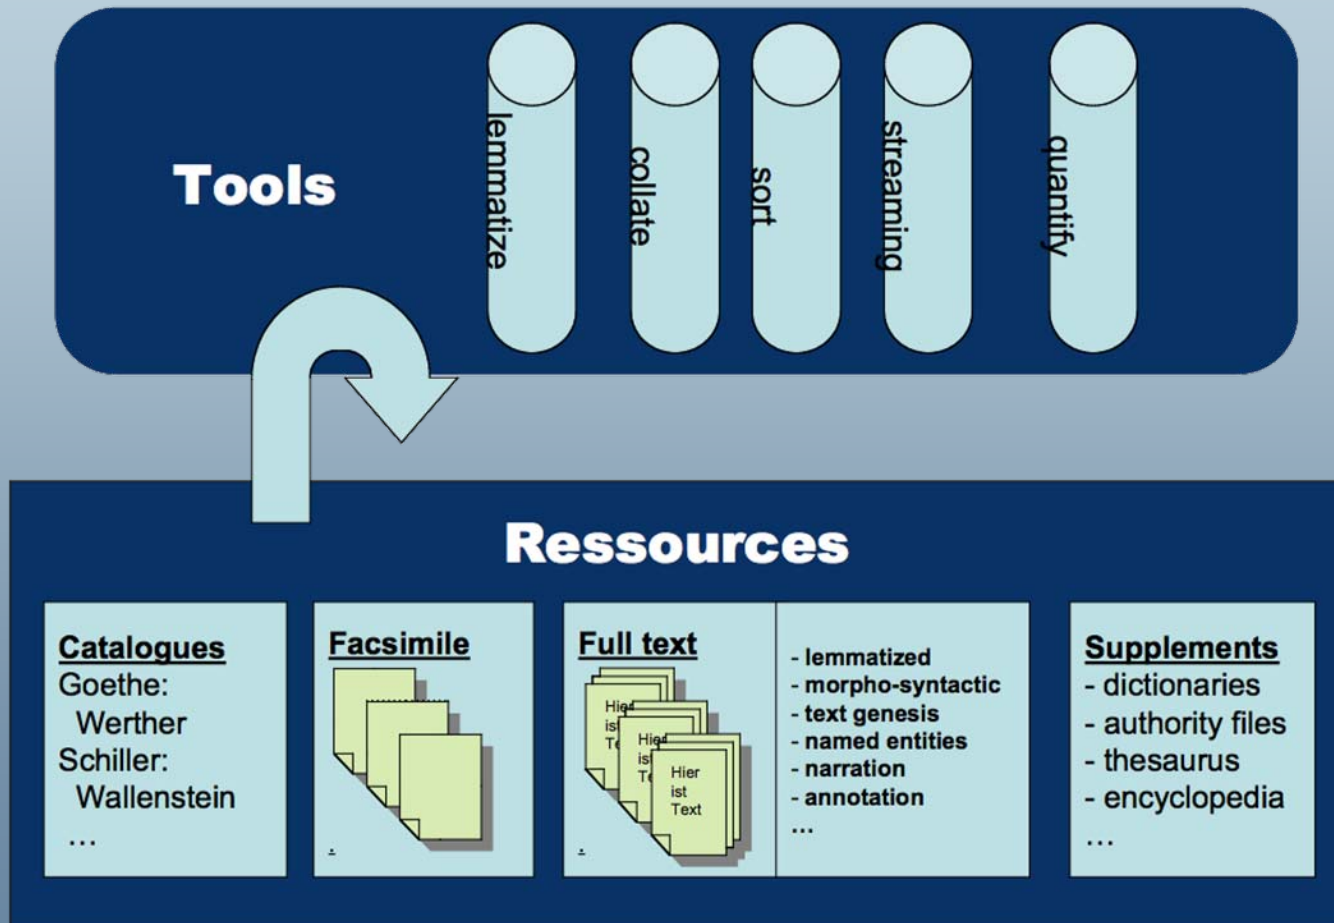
Tools

lemmatize

collate

sort

streaming

quantify

Ressources

Catalogues
Goethe:
Werther
Schiller:
Wallenstein
…

Facsimile

Full text

Hier ist Text

Hier ist Text

Hier ist Text

- lemmatized
- morpho-syntactic
- text genesis
- named entities
- narration
- annotation
…

Supplements
- dictionaries
- authority files
- thesaurus
- encyclopedia
…